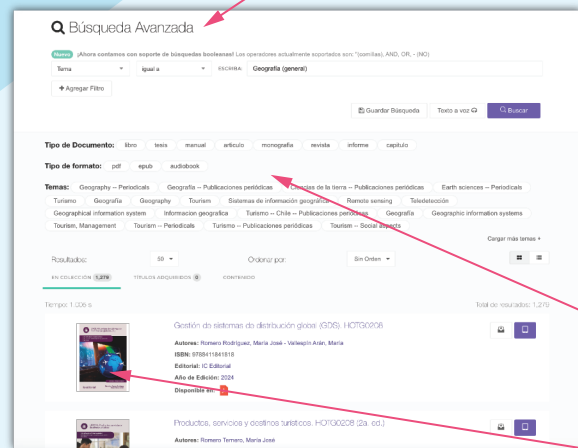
Búsqueda Avanzada

Nuevo ¡Ahora contamos con soporte de búsquedas booleanas! Los operadores actualmente soportados son: "(comillas), AND, OR, - (NO)

Tema | igual a | ESCRIBA: | Geografía (general)

+ Agregar Filtro

Guardar Búsqueda | Texto a voz | Buscar

Tipo de Documento: libro | tesis | manual | articulo | monografia | revista | informe | capitulo

Tipo de formato: pdf | epub | audiobook

Temas: Geography -- Periodicals | Geografía -- Publicaciones periódicas | Ciencias de la tierra -- Publicaciones periódicas | Earth sciences -- Periodicals | Turismo | Geografía | Geography | Tourism | Sistemas de información geográfica | Remote sensing | Teledetección | Geographical information system | Informacion geografica | Turismo -- Chile -- Publicaciones periódicas | Geografia | Geographic information systems | Tourism, Management | Tourism -- Periodicals | Turismo -- Publicaciones periódicas | Tourism -- Social aspects

Cargar más temas

Resultados: 50 | Ordenar por: Sin Orden

EN COLECCIÓN 1,279 | TÍTULOS ADQUIRIDOS 0 | CONTENIDO

Tiempo: 1.206 s

Total de resultados: 1,279

Gestión de sistemas de distribución global (GDS). HOTG0208

Autores: Romero Rodríguez, María José - Vallespín Arán, María
ISBN: 9788411841818
Editorial: IC Editorial
Año de Edición: 2024
Disponible en:

Productos, servicios y destinos turísticos. HOTG0208 (2a. ed.)

Autores: Romero Temero, María José